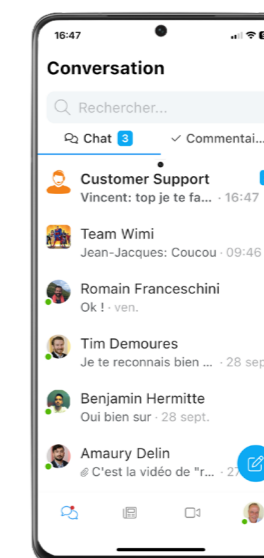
16:47

Conversation

Rechercher...

Chat 3
Commentai...

Customer Support
Vincent: top je te fa... · 16:47

Team Wimi
Jean-Jacques: Coucou · 09:46

Romain Franceschini
Ok ! · ven.

Tim Demoures
Je te reconnais bien ... · 28 sep

Benjamin Hermitte
Oui bien sur · 28 sept.

Amaury Delin
C'est la vidéo de "r... · 27